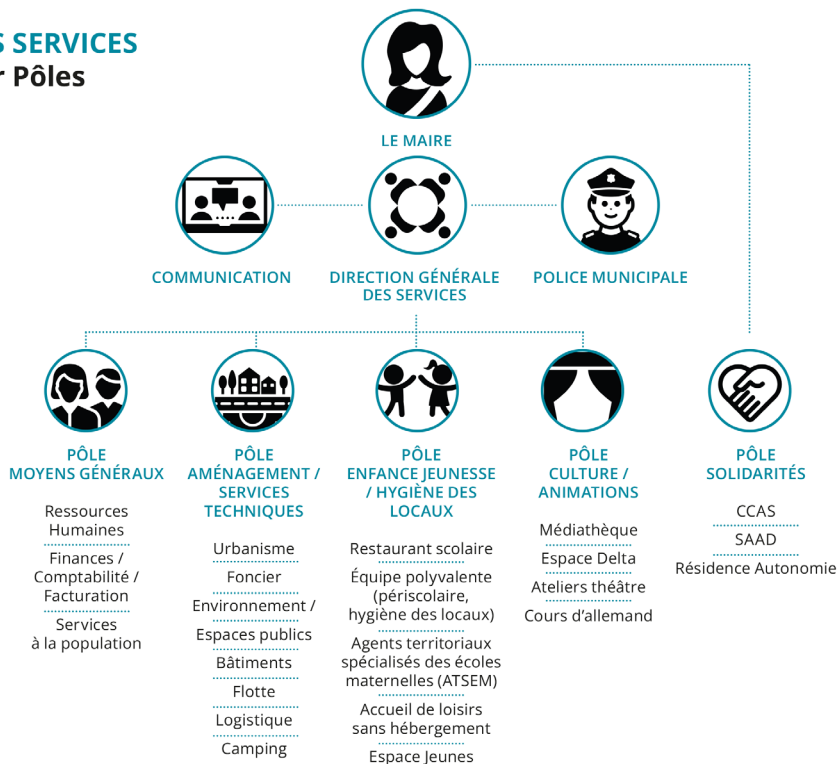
S SERVICES
r Pôles

LE MAIRE

COMMUNICATION

DIRECTION GÉNÉRALE DES SERVICES

POLICE MUNICIPALE

PÔLE MOYENS GÉNÉRAUX

Ressources Humaines

Finances / Comptabilité / Facturation

Services à la population

PÔLE AMÉNAGEMENT / SERVICES TECHNIQUES

Urbanisme

Foncier

Environnement /

Espaces publics

Bâtiments

Flotte

Logistique

Camping

PÔLE ENFANCE JEUNESSE / HYGIÈNE DES LOCAUX

Restaurant scolaire

Équipe polyvalente (périscolaire, hygiène des locaux)

Agents territoriaux spécialisés des écoles maternelles (ATSEM)

Accueil de loisirs sans hébergement

Espace Jeunes

PÔLE CULTURE / ANIMATIONS

Médiathèque

Espace Delta

Ateliers théâtre

Cours d'allemand

PÔLE SOLIDARITÉS

CCAS

SAAD

Résidence Autonomie